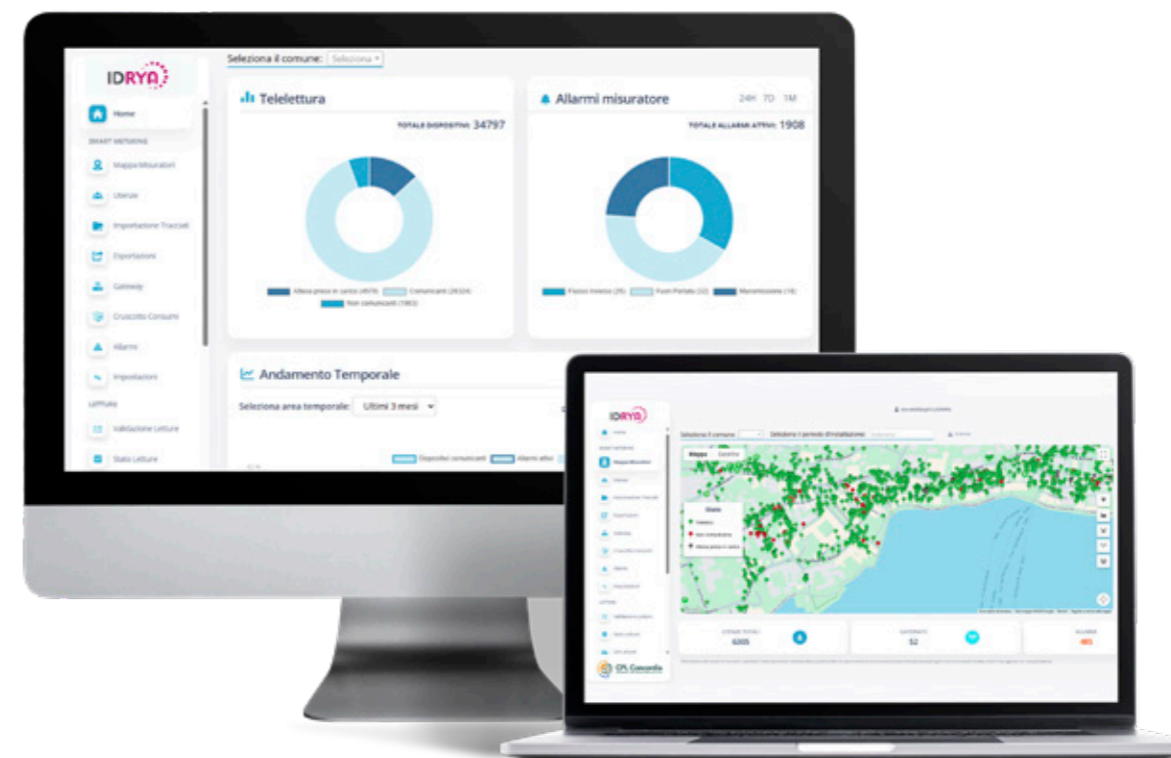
IDRYA

Home

SMART METERING

Mappa Misuratori

Utenze

Importazione Tracciati

Esportazioni

Gateway

Cruscotto Consumi

Allarmi

Impostazioni

LETTURE

Validazione Letture

Stato Letture

Seleziona il comune: Seleziona

Telelettura

TOTALE DISPOSITIVI: 34797

Attesa presa in carico (4978) Comunicanti (28324) Non comunicanti (1963)

Allarmi misuratore

24H 7D 1M

TOTALE ALLARMI ATTIVI: 1908

Flusso Inverso (29) Fuori Portata (32) Manomissione (18)

Andamento Temporale

Seleziona area temporale: Ultimi 3 mesi

Dispositivi comunicanti Allarmi attivi

IDRYA

Seleziona il comune

Seleziona il periodo di installazione

Mappa Satellite

Stato

Comunica

Non comunicante

Attesa presa in carico

6305

52

465

CPL Concordia